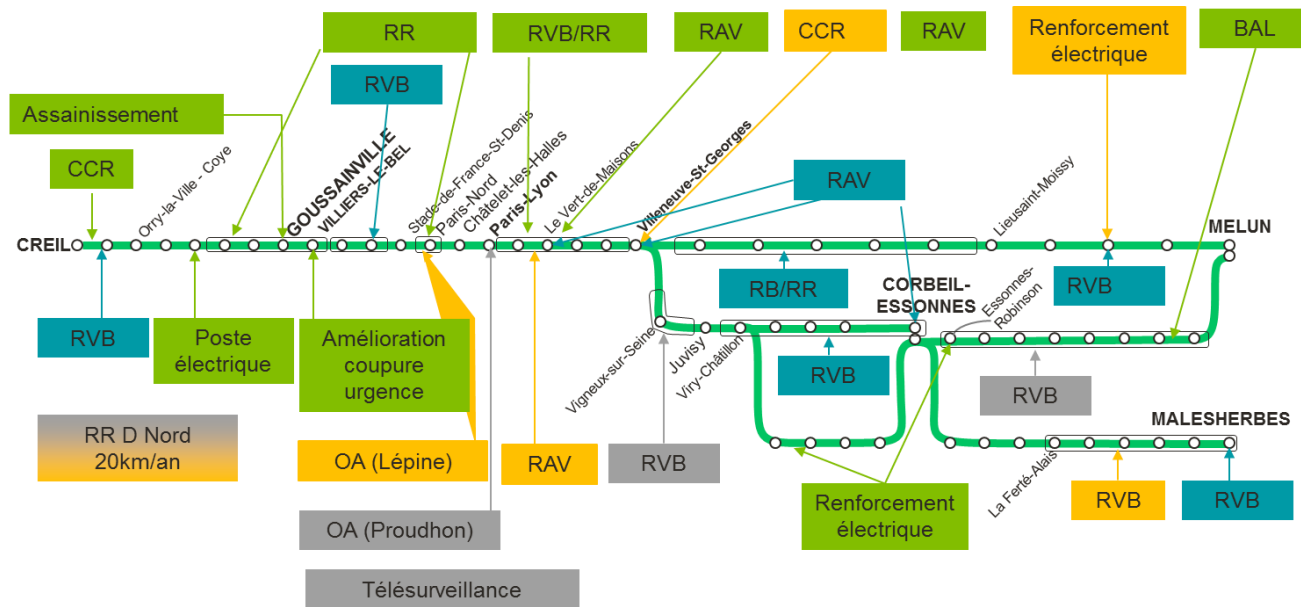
RR

RVB/RR

RAV

CCR

RAV

Renforcement électrique

BAL

RVB

Assainissement

CCR

Orry-la-Ville - Coye

GOUSSAINVILLE

VILLIERS-LE-BEL

Stade-de-France-St-Denis

Paris-Nord

Châtelet-les-Halles

Paris-Lyon

Le Vert-de-Maisons

Villeneuve-St-Georges

RAV

Lieusaint-Moissy

MELUN

CREIL

RB/RR

CORBEIL-ESSONNES

Essonnes-Robinson

RVB

RVB

Poste électrique

Amélioration coupure urgence

Vigneux-sur-Seine

Juvisy

Viry-Châtillon

RVB

RVB

RR D Nord 20km/an

MALESHERBES

OA (Lépine)

RAV

RVB

Renforcement électrique

La Ferté-Alais

RVB

RVB

OA (Proudhon)

Télésurveillance